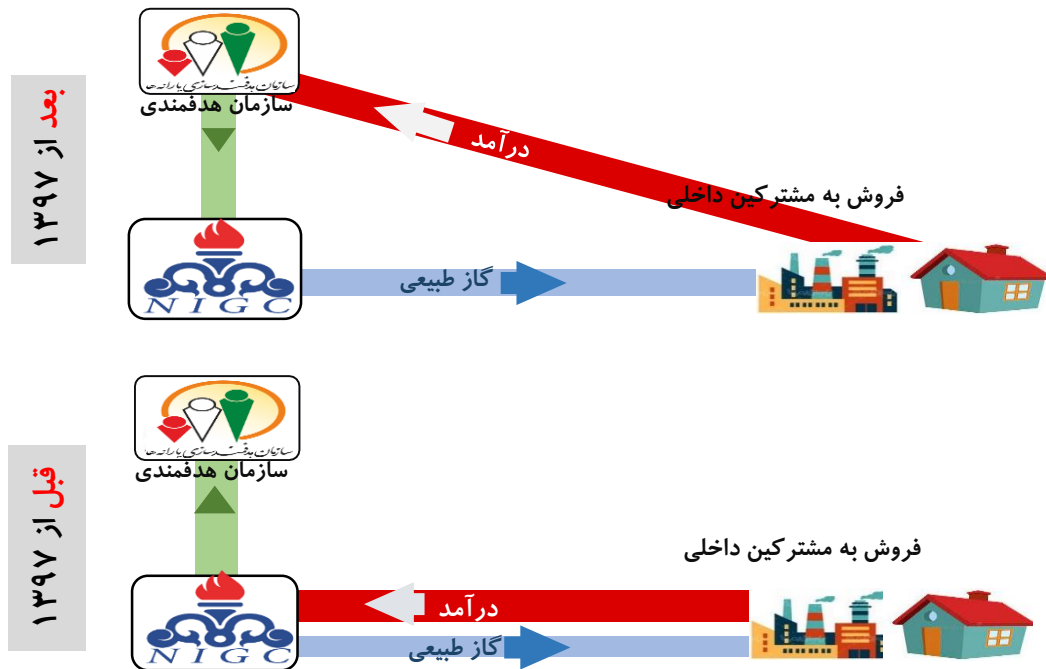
بعد از ۱۳۹۷

سازمان هدفمندسازی یارانه‌ها

سازمان هدفمندی

درآمد

فروش به مشترکین داخلی

NIGC

گاز طبیعی

قبل از ۱۳۹۷

سازمان هدفمندسازی یارانه‌ها

سازمان هدفمندی

فروش به مشترکین داخلی

درآمد

NIGC

گاز طبیعی